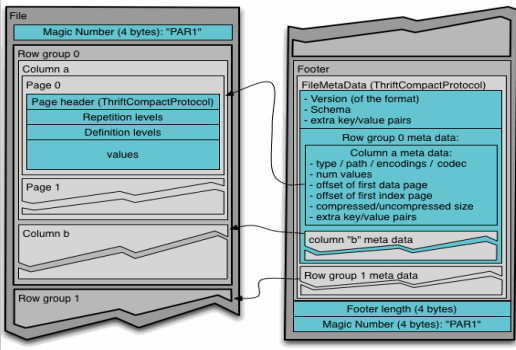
File

Magic Number (4 bytes): "PAR1"

Row group 0

Column a

Page 0

Page header (ThriftCompactProtocol)

Repetition levels

Definition levels

values

Page 1

Column b

Row group 1

Footer

FileMetaData (ThriftCompactProtocol)
- Version (of the format)
- Schema
- extra key/value pairs

Row group 0 meta data:

Column a meta data:
- type / path / encodings / codec
- num values
- offset of first data page
- offset of first index page
- compressed/uncompressed size
- extra key/value pairs

column "b" meta data

Row group 1 meta data

Footer length (4 bytes)

Magic Number (4 bytes): "PAR1"